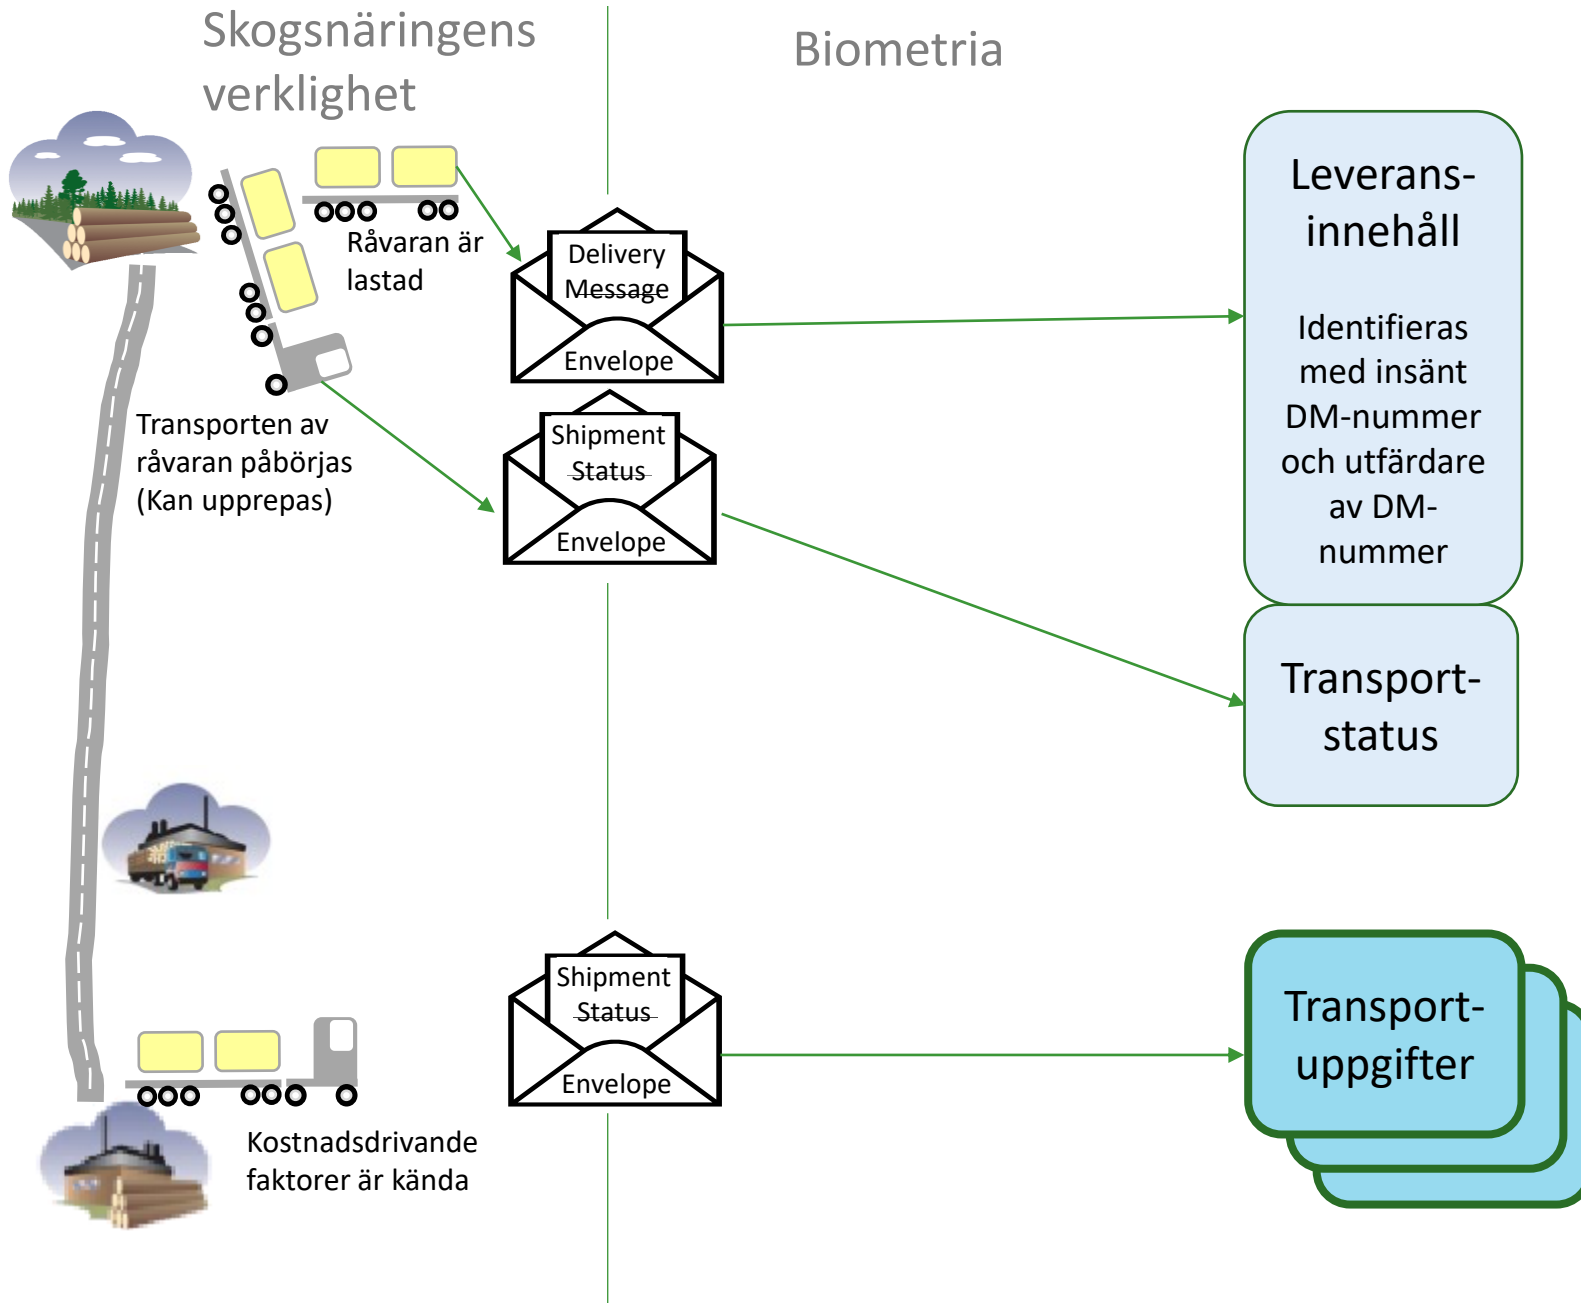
Skogsnäringens verklighet

Biometria

Råvaran är lastad

Delivery Message

Envelope

Leverans-innehåll

Identifieras med insänt DM-nummer och utfärdare av DM-nummer

Transporten av råvaran påbörjas (Kan upprepas)

Shipment Status

Envelope

Transport-status

Shipment Status

Envelope

Transport-uppgifter

Kostnadsdrivande faktorer är kända